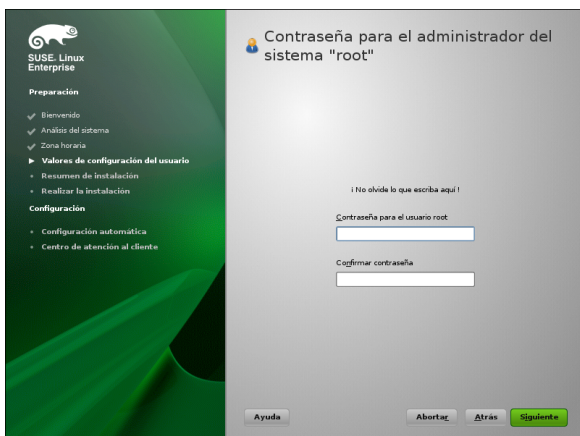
SUSE. Linux Enterprise

Preparación

Bienvenido
Análisis del sistema
Zona horaria
Valores de configuración del usuario
Resumen de instalación
Realizar la instalación

Configuración

Configuración automática
Centro de atención al cliente

Contraseña para el administrador del sistema "root"

¡ No olvide lo que escriba aquí !

Contraseña para el usuario root

Confirmar contraseña

Ayuda

Abortar

Atrás

Siguiente